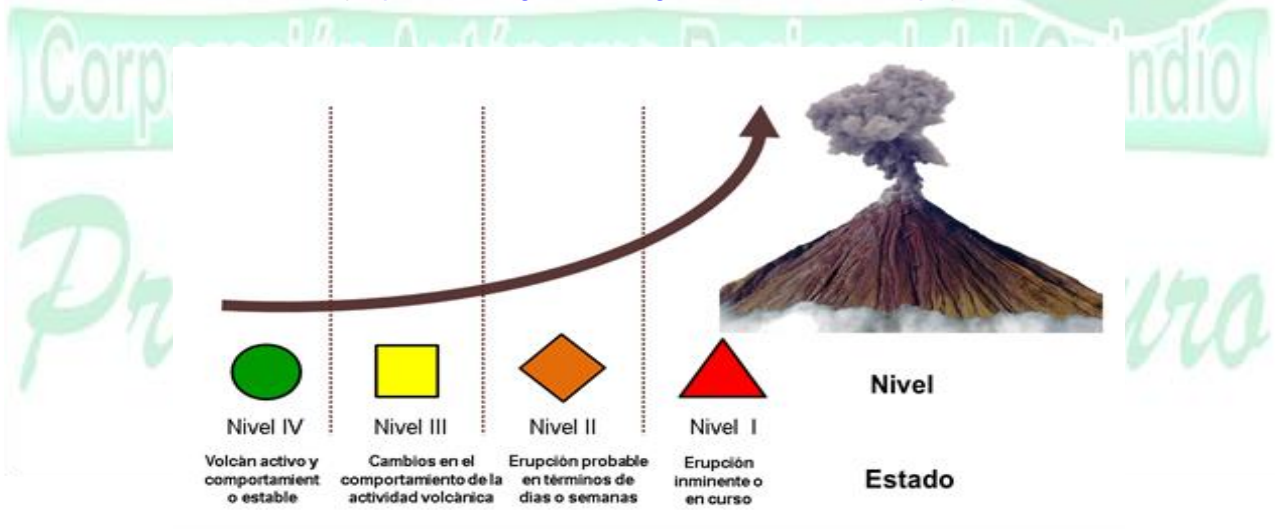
Corporación Autónoma Regional del Quindío

Pr ro

Nivel IV

Volcàn activo y comportamient o estable

Nivel III

Cambios en el comportamiento de la actividad volcànica

Nivel II

Erupciòn probable en tèrminos de dias o semanas

Nivel I

Erupciòn inminente o en curso

Nivel

Estado